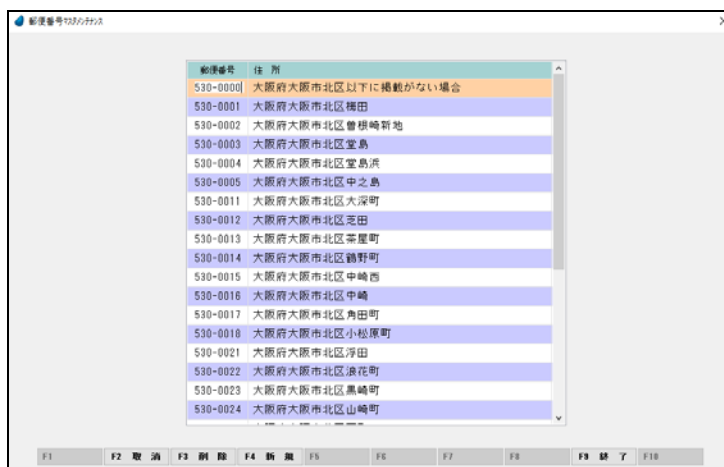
郵便番号ﾏｽﾀﾒﾝﾃﾅﾝｽ

| 郵便番号 | 住 所 |
|---|---|
| 530-0000 | 大阪府大阪市北区以下に掲載がない場合 |
| 530-0001 | 大阪府大阪市北区梅田 |
| 530-0002 | 大阪府大阪市北区曽根崎新地 |
| 530-0003 | 大阪府大阪市北区堂島 |
| 530-0004 | 大阪府大阪市北区堂島浜 |
| 530-0005 | 大阪府大阪市北区中之島 |
| 530-0011 | 大阪府大阪市北区大深町 |
| 530-0012 | 大阪府大阪市北区芝田 |
| 530-0013 | 大阪府大阪市北区茶屋町 |
| 530-0014 | 大阪府大阪市北区鶴野町 |
| 530-0015 | 大阪府大阪市北区中崎西 |
| 530-0016 | 大阪府大阪市北区中崎 |
| 530-0017 | 大阪府大阪市北区角田町 |
| 530-0018 | 大阪府大阪市北区小松原町 |
| 530-0021 | 大阪府大阪市北区浮田 |
| 530-0022 | 大阪府大阪市北区浪花町 |
| 530-0023 | 大阪府大阪市北区黒崎町 |
| 530-0024 | 大阪府大阪市北区山崎町 |

F1 F2 取 消 F3 削 除 F4 新 規 F5 F6 F7 F8 F9 終 了 F10